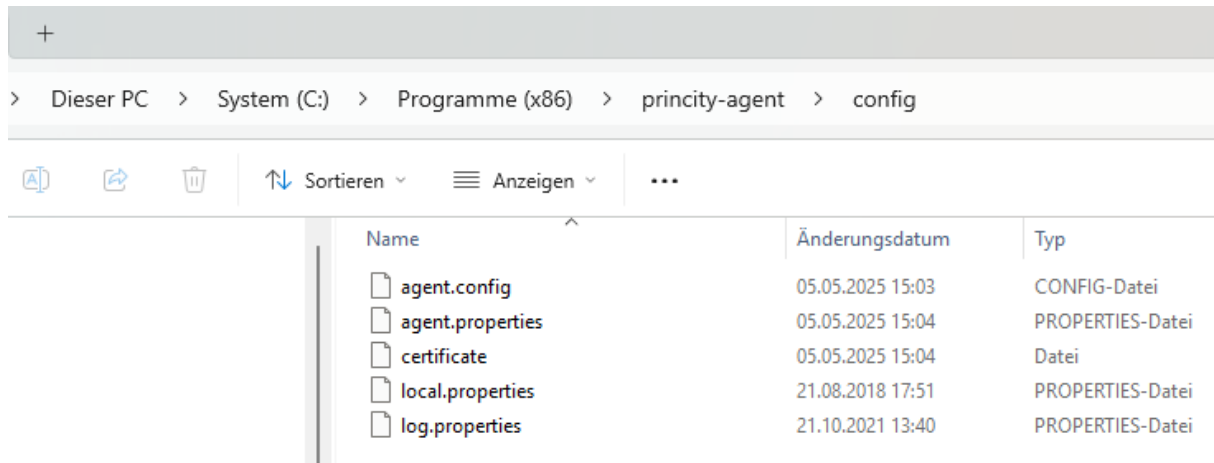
+

> Dieser PC > System (C:) > Programme (x86) > princity-agent > config

Sortieren ˅ Anzeigen ˅ ...

| Name | Änderungsdatum | Typ |
|---|---|---|
| agent.config | 05.05.2025 15:03 | CONFIG-Datei |
| agent.properties | 05.05.2025 15:04 | PROPERTIES-Datei |
| certificate | 05.05.2025 15:04 | Datei |
| local.properties | 21.08.2018 17:51 | PROPERTIES-Datei |
| log.properties | 21.10.2021 13:40 | PROPERTIES-Datei |